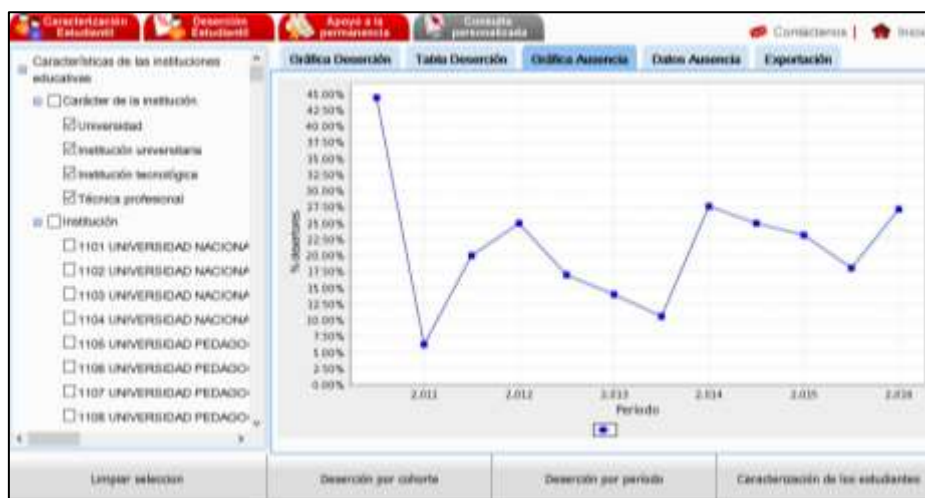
Caracterización Estudiantil | Deserción Estudiantil | Apoyo a la permanencia | Consulta personalizada | Contáctenos | Inicio

Características de las instituciones educativas
Carácter de la institución
Universidad
Institución universitaria
Institución tecnológica
Técnica profesional
Institución
1101 UNIVERSIDAD NACIONA
1102 UNIVERSIDAD NACIONA
1103 UNIVERSIDAD NACIONA
1104 UNIVERSIDAD NACIONA
1105 UNIVERSIDAD PEDAGO
1106 UNIVERSIDAD PEDAGO
1107 UNIVERSIDAD PEDAGO
1108 UNIVERSIDAD PEDAGO

Gráfica Deserción | Tabla Deserción | Gráfica Ausencia | Datos Ausencia | Exportación

45.00%
42.50%
40.00%
37.50%
35.00%
32.50%
30.00%
27.50%
25.00%
22.50%
20.00%
17.50%
15.00%
12.50%
10.00%
7.50%
5.00%
2.50%
0.00%
% desertores
2.011 | 2.012 | 2.013 | 2.014 | 2.015 | 2.016
Periodo

Limpiar seleccion | Deserción por cohorte | Deserción por periodo | Caracterización de los estudiantes